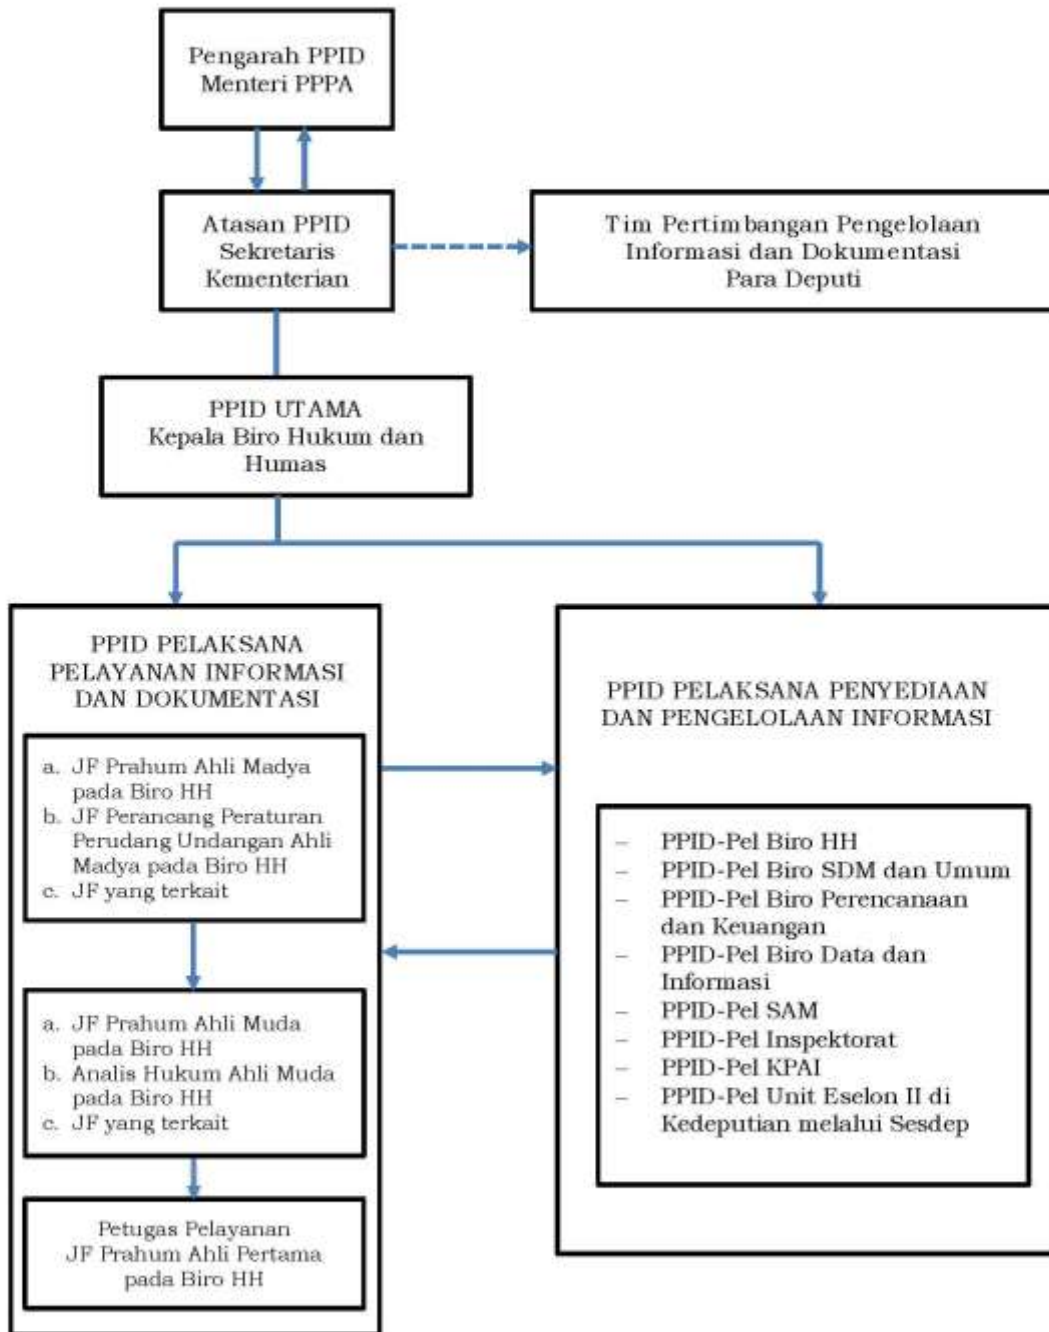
Pengarah PPID
Menteri PPPA

Atasan PPID
Sekretaris
Kementerian

Tim Pertimbangan Pengelolaan
Informasi dan Dokumentasi
Para Deputi

PPID UTAMA
Kepala Biro Hukum dan
Humas

PPID PELAKSANA
PELAYANAN INFORMASI
DAN DOKUMENTASI

a. JF Prahum Ahli Madya pada Biro HH
b. JF Perancang Peraturan Perudang Undangan Ahli Madya pada Biro HH
c. JF yang terkait

a. JF Prahum Ahli Muda pada Biro HH
b. Analis Hukum Ahli Muda pada Biro HH
c. JF yang terkait

Petugas Pelayanan
JF Prahum Ahli Pertama
pada Biro HH

PPID PELAKSANA PENYEDIAAN
DAN PENGELOLAAN INFORMASI

– PPID-Pel Biro HH
– PPID-Pel Biro SDM dan Umum
– PPID-Pel Biro Perencanaan dan Keuangan
– PPID-Pel Biro Data dan Informasi
– PPID-Pel SAM
– PPID-Pel Inspektorat
– PPID-Pel KPAI
– PPID-Pel Unit Eselon II di Kedeputian melalui Sesdep